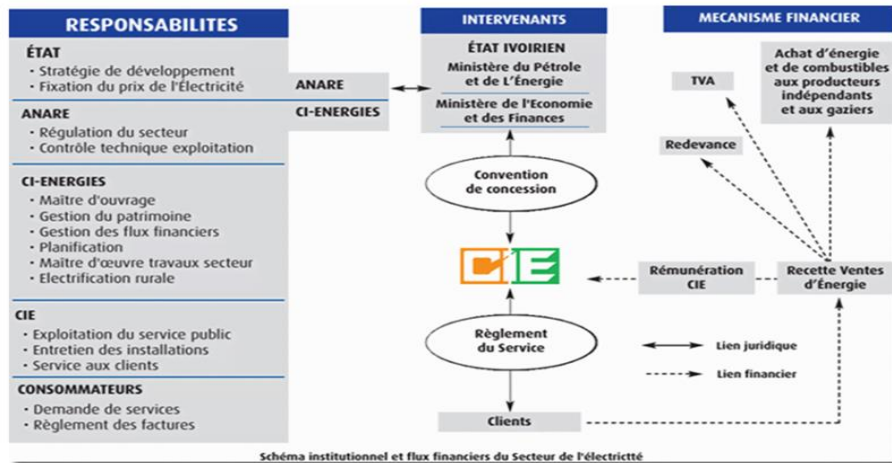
RESPONSABILITES

ÉTAT
· Stratégie de développement
· Fixation du prix de l'Électricité

ANARE
· Régulation du secteur
· Contrôle technique exploitation

CI-ENERGIES
· Maître d'ouvrage
· Gestion du patrimoine
· Gestion des flux financiers
· Planification
· Maître d'œuvre travaux secteur
· Electrification rurale

CIE
· Exploitation du service public
· Entretien des installations
· Service aux clients

CONSOMMATEURS
· Demande de services
· Règlement des factures

INTERVENANTS

ANARE

CI-ENERGIES

ÉTAT IVOIRIEN
Ministère du Pétrole et de L'Énergie
Ministère de l'Economie et des Finances

Convention de concession

CIE

Règlement du Service

Clients

MECANISME FINANCIER

TVA

Achat d'énergie et de combustibles aux producteurs indépendants et aux gaziers

Redevance

Rémunération CIE

Recette Ventes d'Énergie

Lien juridique

Lien financier

Schéma institutionnel et flux financiers du Secteur de l'électricté